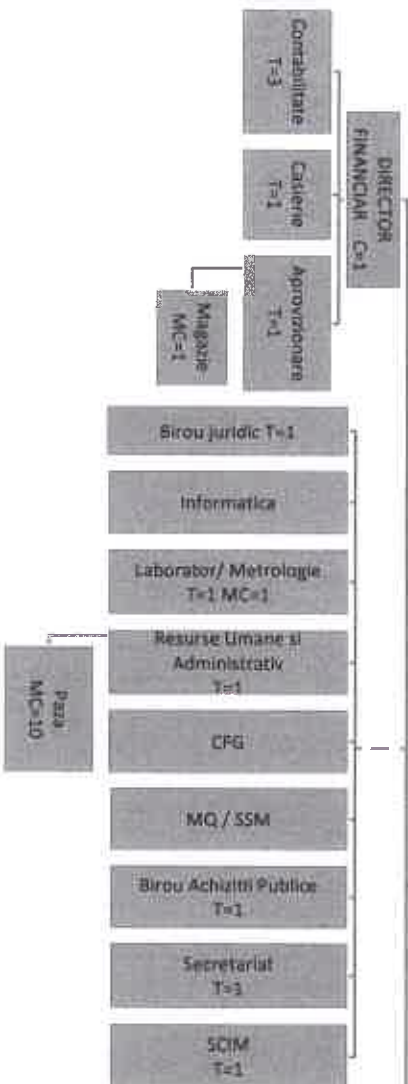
Contabilitate
T=3

Casierie
T=1

Aprovizionare
T=1

Magazie
MC=1

DIRECTOR
FINANCIAR C=1

Birou Juridic T=1

Informatica

Laborator/ Metrologie
T=1 MC=1

Resurse Umane si Administrativ
T=1

Paza
MC=10

CFG

MQ / SSM

Birou Achizitii Publice
T=1

Secretariat
T=1

SCIM
T=1